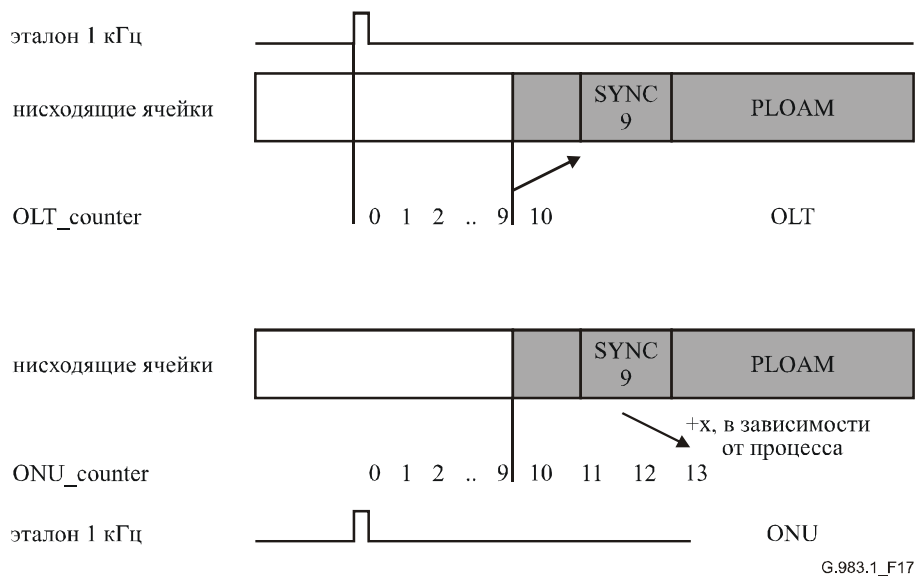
эталон 1 кГц

нисходящие ячейки

SYNC 9

PLOAM

OLT_counter

0 1 2 .. 9 10

OLT

нисходящие ячейки

SYNC 9

PLOAM

+x, в зависимости от процесса

ONU_counter

0 1 2 .. 9 10 11 12 13

эталон 1 кГц

ONU

G.983.1_F17